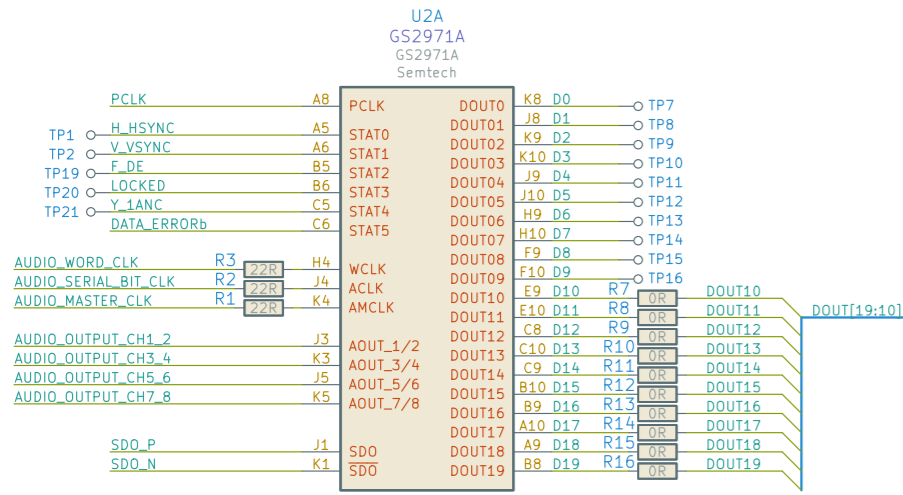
U2A
GS2971A
GS2971A
Semtech

PCLK A8 PCLK
TP1 H_HSYNC A5 STAT0
TP2 V_VSYNC A6 STAT1
TP19 F_DE B5 STAT2
TP20 LOCKED B6 STAT3
TP21 Y_1ANC C5 STAT4
DATA_ERRORb C6 STAT5

AUDIO_WORD_CLK R3 22R H4 WCLK
AUDIO_SERIAL_BIT_CLK R2 22R J4 ACLK
AUDIO_MASTER_CLK R1 22R K4 AMCLK

AUDIO_OUTPUT_CH1_2 J3 AOUT_1/2
AUDIO_OUTPUT_CH3_4 K3 AOUT_3/4
AUDIO_OUTPUT_CH5_6 J5 AOUT_5/6
AUDIO_OUTPUT_CH7_8 K5 AOUT_7/8

SDO_P J1 SDO
SDO_N K1 $\overline{SDO}$

DOUT0 K8 D0 TP7
DOUT01 J8 D1 TP8
DOUT02 K9 D2 TP9
DOUT03 K10 D3 TP10
DOUT04 J9 D4 TP11
DOUT05 J10 D5 TP12
DOUT06 H9 D6 TP13
DOUT07 H10 D7 TP14
DOUT08 F9 D8 TP15
DOUT09 F10 D9 TP16
DOUT10 E9 D10 R7 0R DOUT10
DOUT11 E10 D11 R8 0R DOUT11
DOUT12 C8 D12 R9 0R DOUT12
DOUT13 C10 D13 R10 0R DOUT13
DOUT14 C9 D14 R11 0R DOUT14
DOUT15 B10 D15 R12 0R DOUT15
DOUT16 B9 D16 R13 0R DOUT16
DOUT17 A10 D17 R14 0R DOUT17
DOUT18 A9 D18 R15 0R DOUT18
DOUT19 B8 D19 R16 0R DOUT19

DOUT[19:10]